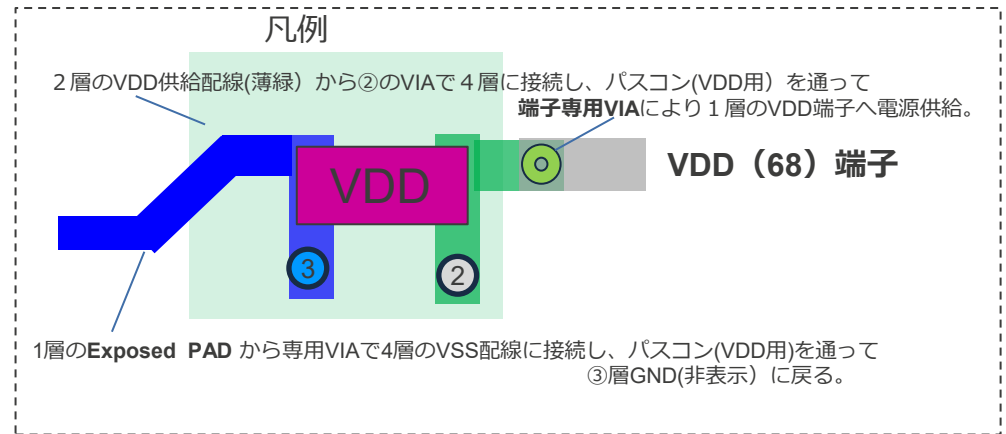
凡例

２層のVDD供給配線(薄緑）から②のVIAで４層に接続し、パスコン(VDD用）を通って

端子専用VIAにより１層のVDD端子へ電源供給。

VDD

VDD（68）端子

3

2

1層のExposed PAD から専用VIAで4層のVSS配線に接続し、パスコン(VDD用)を通って ③層GND(非表示）に戻る。